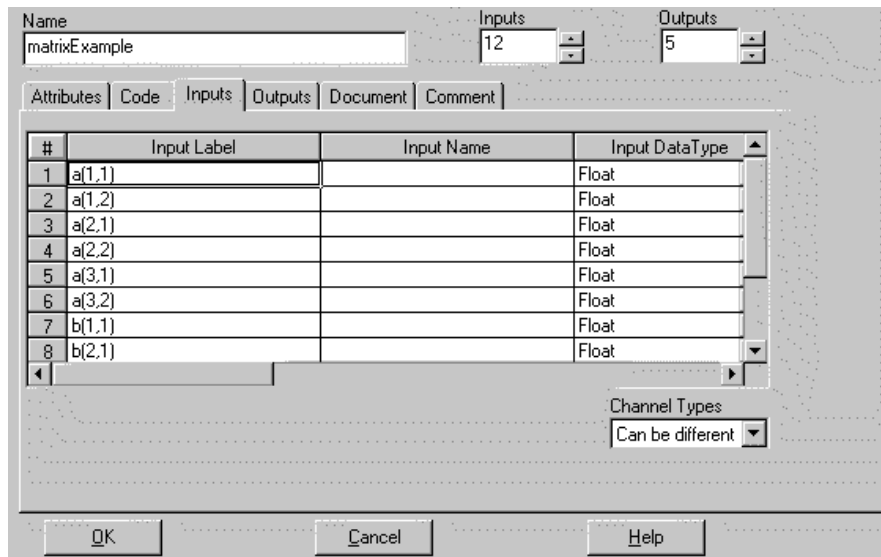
Name
matrixExample

Inputs
12

Outputs
5

Attributes | Code | Inputs | Outputs | Document | Comment

| # | Input Label | Input Name | Input DataType |
|---|---|---|---|
| 1 | a(1,1) | | Float |
| 2 | a(1,2) | | Float |
| 3 | a(2,1) | | Float |
| 4 | a(2,2) | | Float |
| 5 | a(3,1) | | Float |
| 6 | a(3,2) | | Float |
| 7 | b(1,1) | | Float |
| 8 | b(2,1) | | Float |

Channel Types
Can be different

OK
Cancel
Help